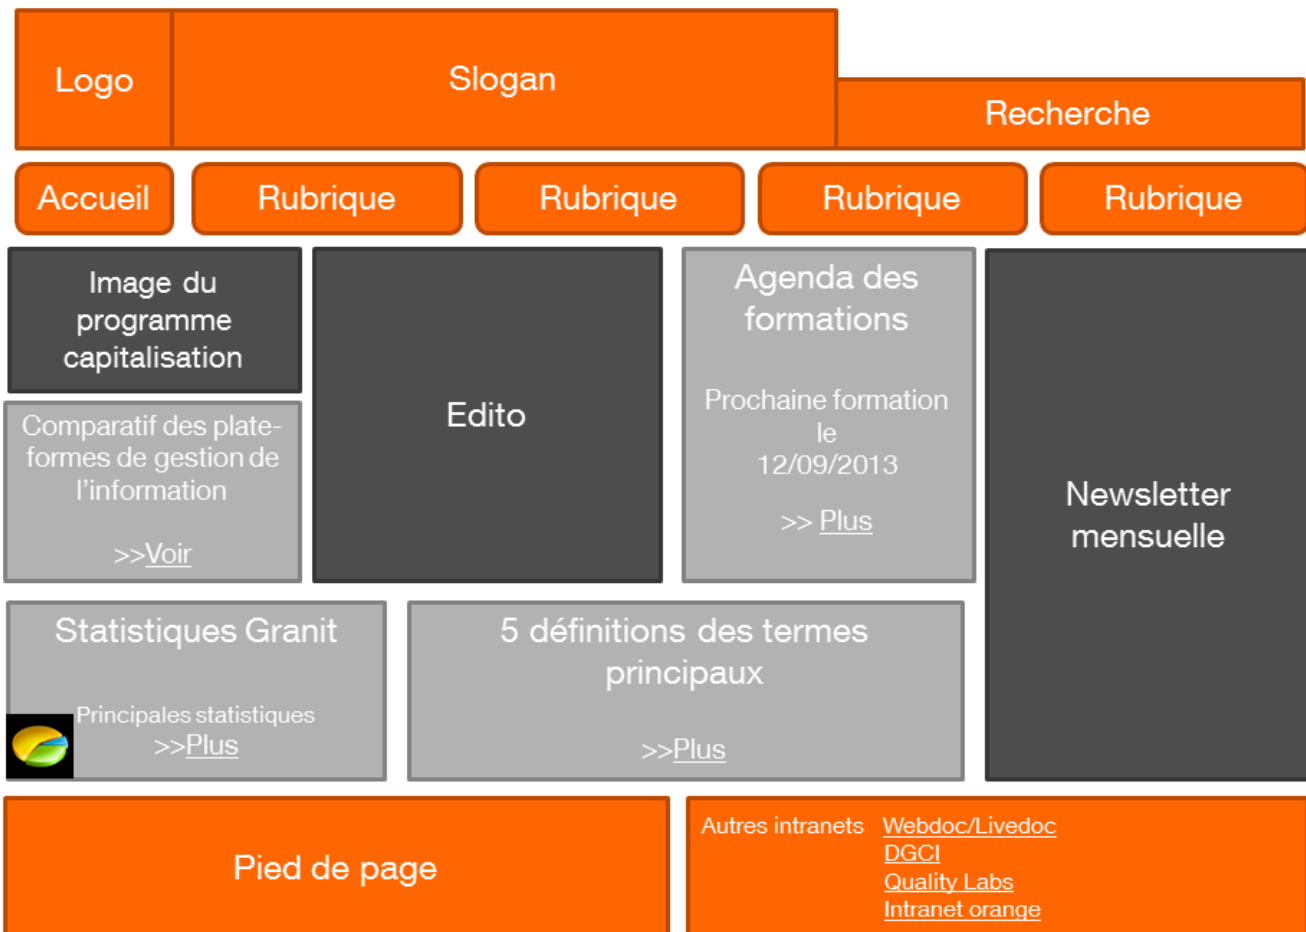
Logo

Slogan

Recherche

Accueil

Rubrique

Rubrique

Rubrique

Rubrique

Image du programme capitalisation

Comparatif des plate-formes de gestion de l'information

>>Voir

Edito

Agenda des formations

Prochaine formation le 12/09/2013

>> Plus

Newsletter mensuelle

Statistiques Granit

Principales statistiques
>>Plus

5 définitions des termes principaux

>>Plus

Pied de page

Autres intranets Webdoc/Livedoc
DGCI
Quality Labs
Intranet orange